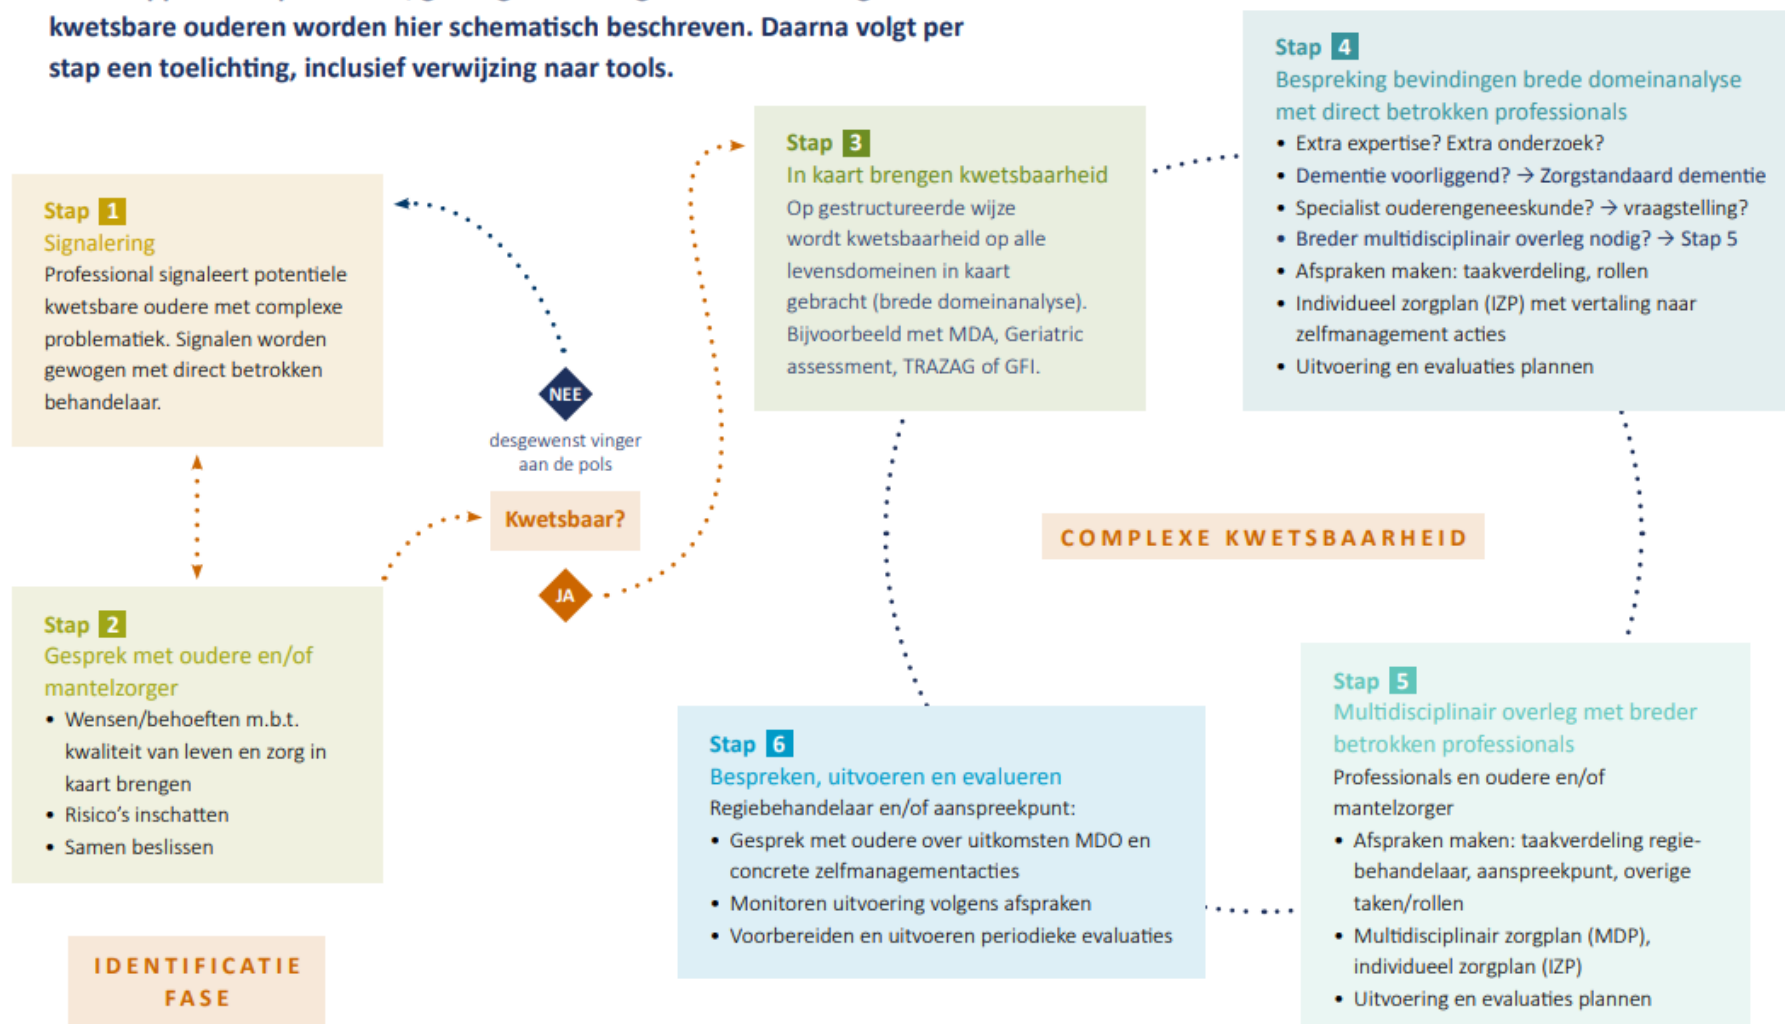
kwetsbare ouderen worden hier schematisch beschreven. Daarna volgt per stap een toelichting, inclusief verwijzing naar tools.

Stap 1
Signalering
Professional signaleert potentiele kwetsbare oudere met complexe problematiek. Signalen worden gewogen met direct betrokken behandelaar.

NEE
desgewenst vinger aan de pols

Kwetsbaar?

JA

Stap 2
Gesprek met oudere en/of mantelzorger
• Wensen/behoeften m.b.t. kwaliteit van leven en zorg in kaart brengen
• Risico's inschatten
• Samen beslissen

IDENTIFICATIE FASE

Stap 3
In kaart brengen kwetsbaarheid
Op gestructureerde wijze wordt kwetsbaarheid op alle levensdomeinen in kaart gebracht (brede domeinanalyse). Bijvoorbeeld met MDA, Geriatric assessment, TRAZAG of GFI.

Stap 4
Bespreking bevindingen brede domeinanalyse met direct betrokken professionals
• Extra expertise? Extra onderzoek?
• Dementie voorliggend? → Zorgstandaard dementie
• Specialist ouderengeneeskunde? → vraagstelling?
• Breder multidisciplinair overleg nodig? → Stap 5
• Afspraken maken: taakverdeling, rollen
• Individueel zorgplan (IZP) met vertaling naar zelfmanagement acties
• Uitvoering en evaluaties plannen

COMPLEXE KWETSBAARHEID

Stap 6
Bespreken, uitvoeren en evalueren
Regiebehandelaar en/of aanspreekpunt:
• Gesprek met oudere over uitkomsten MDO en concrete zelfmanagementacties
• Monitoren uitvoering volgens afspraken
• Voorbereiden en uitvoeren periodieke evaluaties

Stap 5
Multidisciplinair overleg met breder betrokken professionals
Professionals en oudere en/of mantelzorger
• Afspraken maken: taakverdeling regiebehandelaar, aanspreekpunt, overige taken/rollen
• Multidisciplinair zorgplan (MDP), individueel zorgplan (IZP)
• Uitvoering en evaluaties plannen